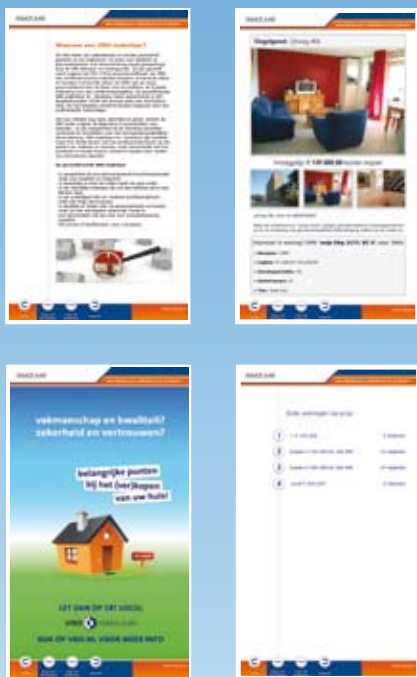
Waarom een VBO makelaar?

Vraagprijs: € 139.000,00

vakmanschap en kwaliteit
zekerheid en vertrouwen?

belangrijke punten bij het (ver)kopen van uw huis!

LET DAAROM OP DIT LOGO:

VBO

KIJK OP VBO.NL VOOR MEER INFO

1
2
3
4